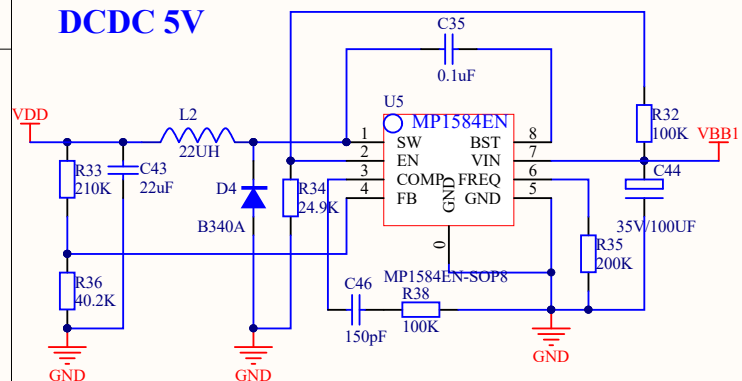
DCDC 5V

C35
0.1uF

U5
MP1584EN

VDD
L2
22UH

R32
100K
VBB1

SW
EN
COMP
FB
BST
VIN
FREQ
GND
GND

1
2
3
4
8
7
6
5
0

R33
210K
C43
22uF
D4
B340A
R34
24.9K
C44
35V/100UF
R35
200K

MP1584EN-SOP8

R36
40.2K
C46
150pF
R38
100K

GND
GND
GND